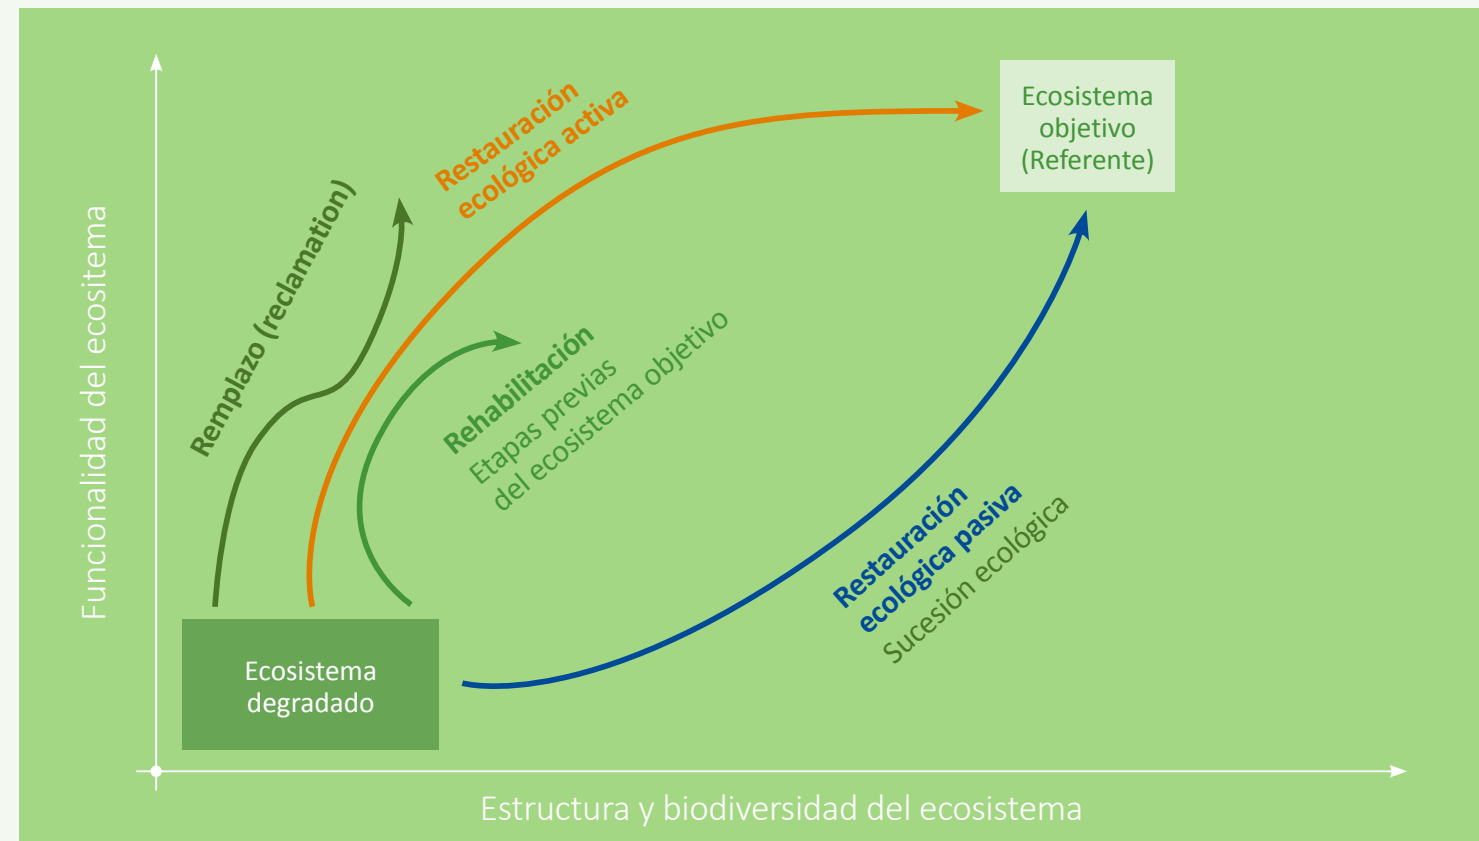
Funcionalidad del ecositema

Remplazo (reclamation)

Restauración ecológica activa

Ecosistema objetivo (Referente)

Rehabilitación
Etapas previas del ecosistema objetivo

Restauración ecológica pasiva
Sucesión ecológica

Ecosistema degradado

Estructura y biodiversidad del ecosistema